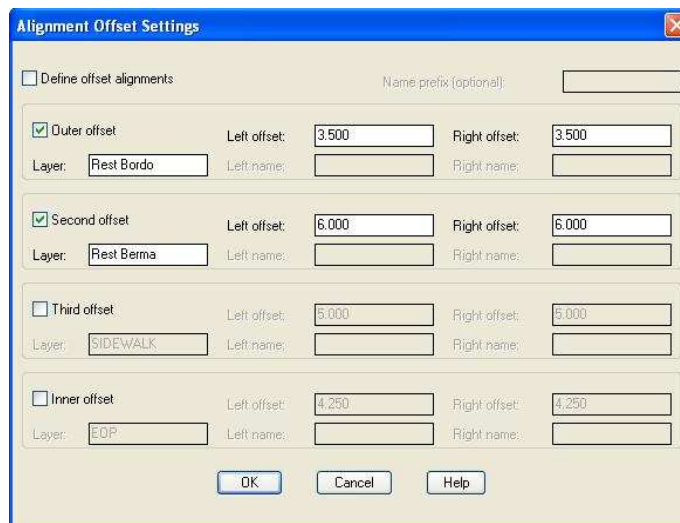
Alignment Offset Settings

Define offset alignments

Name prefix (optional):

Outer offset
Left offset: 3.500
Right offset: 3.500
Layer: Rest Bordo
Left name:
Right name:

Second offset
Left offset: 6.000
Right offset: 6.000
Layer: Rest Berma
Left name:
Right name:

Third offset
Left offset: 5.000
Right offset: 5.000
Layer: SIDEWALK
Left name:
Right name:

Inner offset
Left offset: 4.250
Right offset: 4.250
Layer: EOP
Left name:
Right name:

OK
Cancel
Help